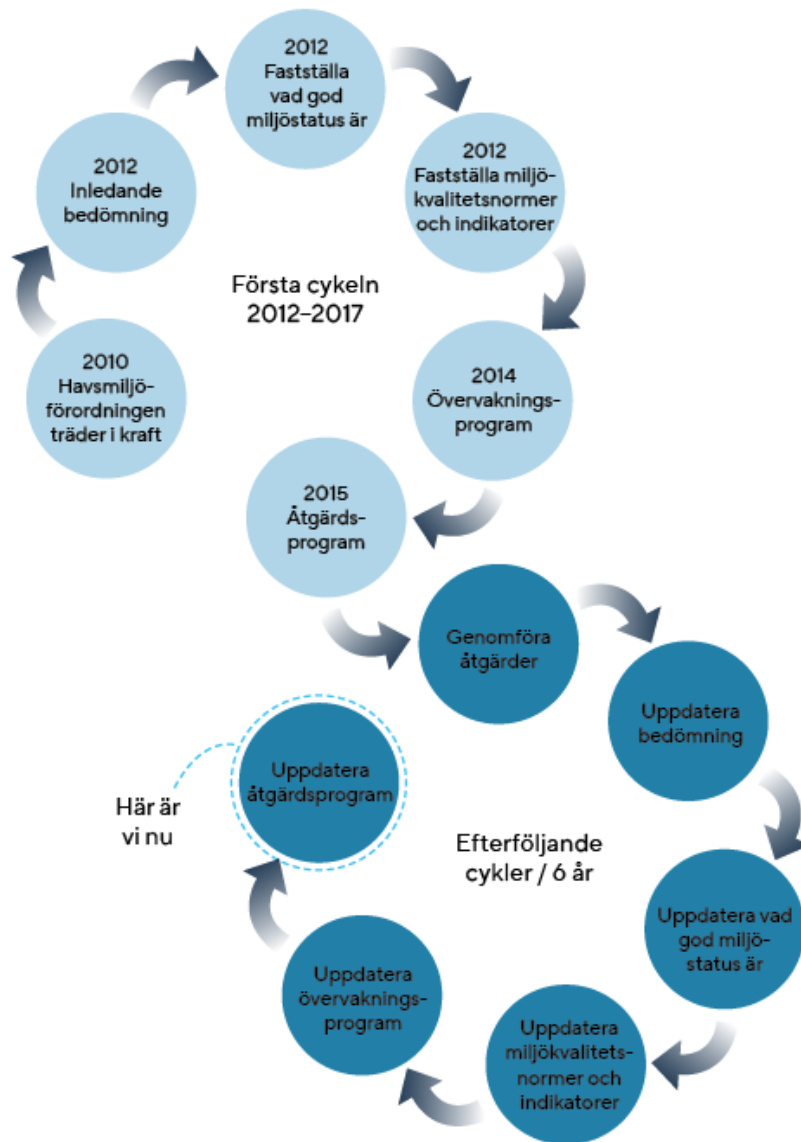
2010
Havsmiljöförordningen träder i kraft

2012
Inledande bedömning

2012
Fastställa vad god miljöstatus är

2012
Fastställa miljökvalitetsnormer och indikatorer

Första cykeln
2012–2017

2014
Övervakningsprogram

2015
Åtgärdsprogram

Genomföra åtgärder

Uppdatera bedömning

Uppdatera vad god miljöstatus är

Uppdatera miljökvalitetsnormer och indikatorer

Uppdatera övervakningsprogram

Uppdatera åtgärdsprogram

Här är vi nu

Efterföljande cykler / 6 år